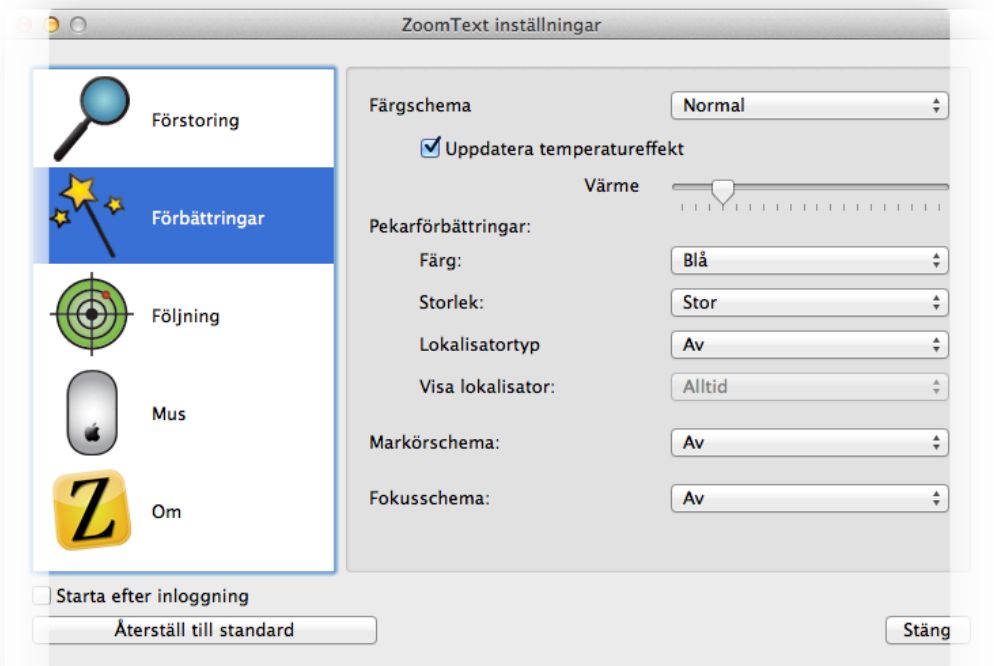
ZoomText inställningar

Förstoring
Förbättringar
Följning
Mus
Z
Om

Färgschema Normal
Uppdatera temperatureffekt
Värme
Pekarförbättringar:
Färg: Blå
Storlek: Stor
Lokalisatortyp Av
Visa lokalisator: Alltid
Markörschema: Av
Fokusschema: Av

Starta efter inloggning
Återställ till standard
Stäng